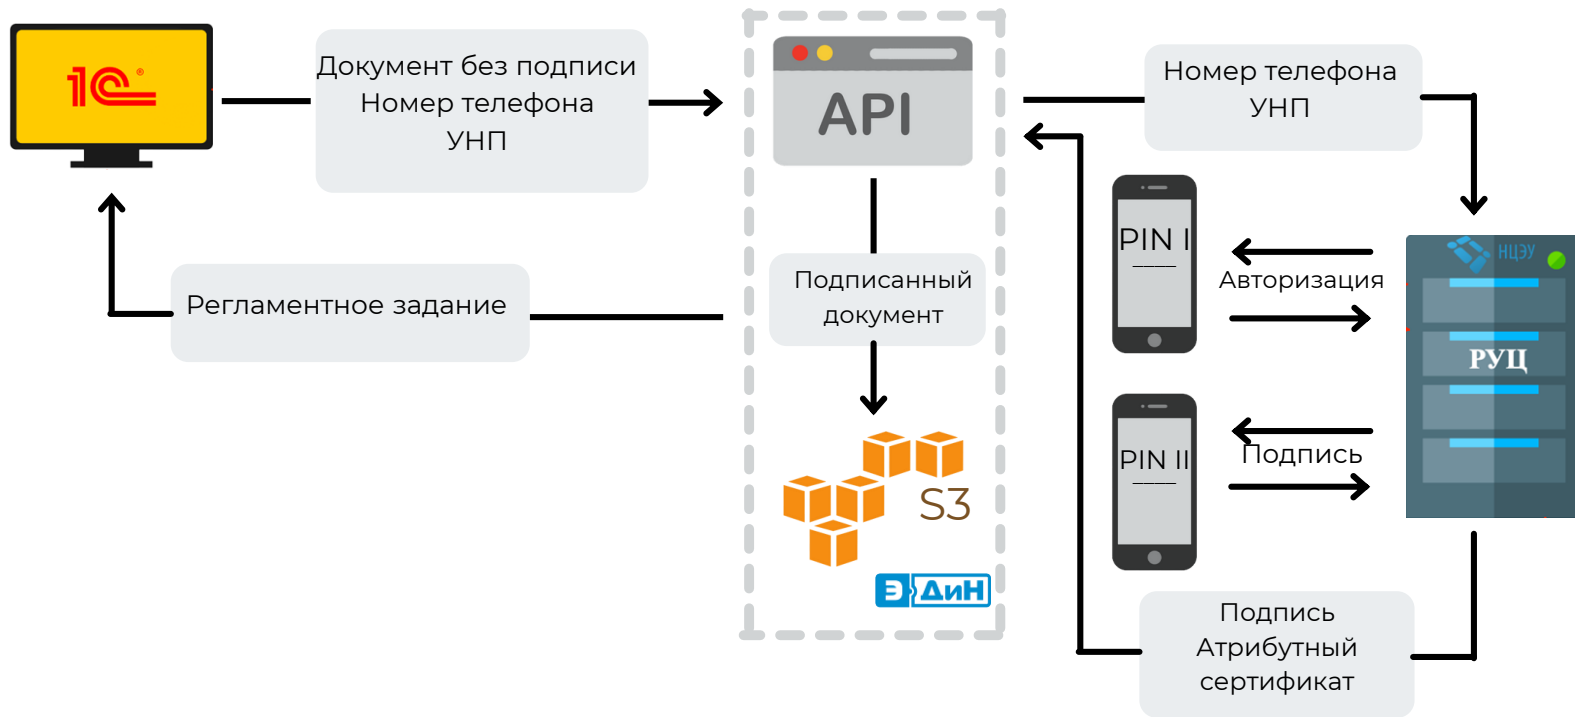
1С

Документ без подписи
Номер телефона
УНП

API

Номер телефона
УНП

Регламентное задание

Подписанный
документ

PIN I

Авторизация

НЦЭУ

РУЦ

PIN II

Подпись

S3

ЭДиН

Подпись
Атрибутный
сертификат